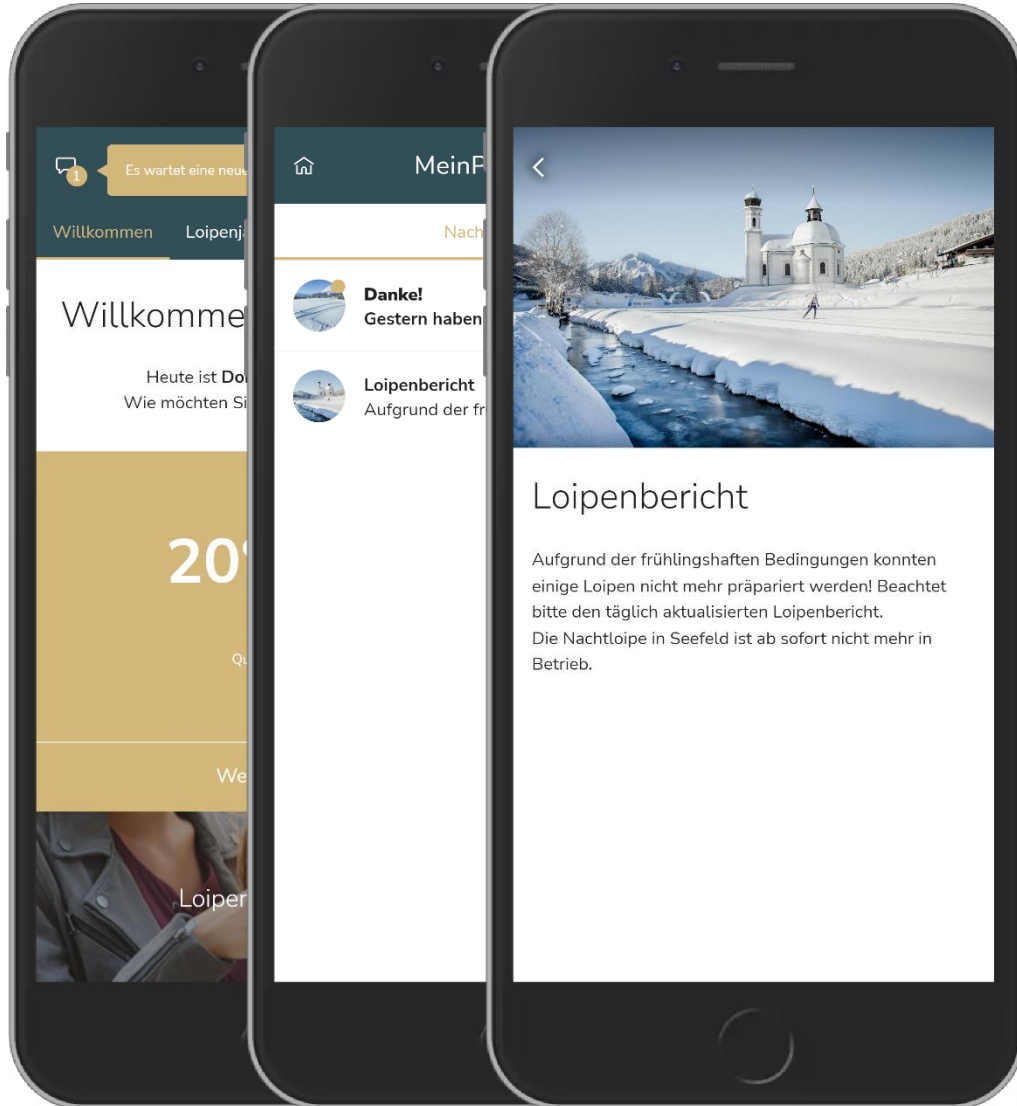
1

Es wartet eine neue

Willkommen

Loipenj

Willkomme

Heute ist Do

Wie möchten Si

20

Qu

We

Loiper

MeinP

Nach

Danke!

Gestern haben

Loipenbericht

Aufgrund der fr

Loipenbericht

Aufgrund der frühlingshaften Bedingungen konnten einige Loipen nicht mehr präpariert werden! Beachtet bitte den täglich aktualisierten Loipenbericht.
Die Nachtloipe in Seefeld ist ab sofort nicht mehr in Betrieb.